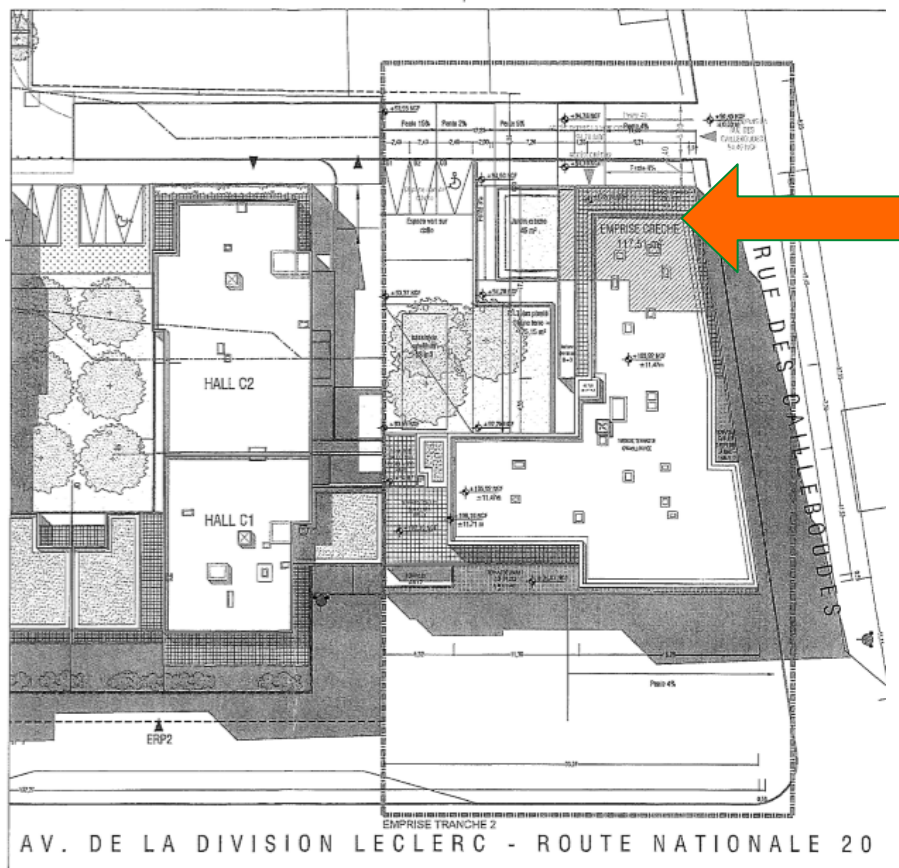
EMPRISE CRECHE
117,51 m²

HALL C2

HALL C1

RUE DES CAILLEBOUDES

Pente 15%

Pente 2%

Pente 5%

Pente 4%

Pente 4%

Jardin enfants
45 m²

ERP2

EMPRISE TRANCHE 2

AV. DE LA DIVISION LECLERC - ROUTE NATIONALE 20